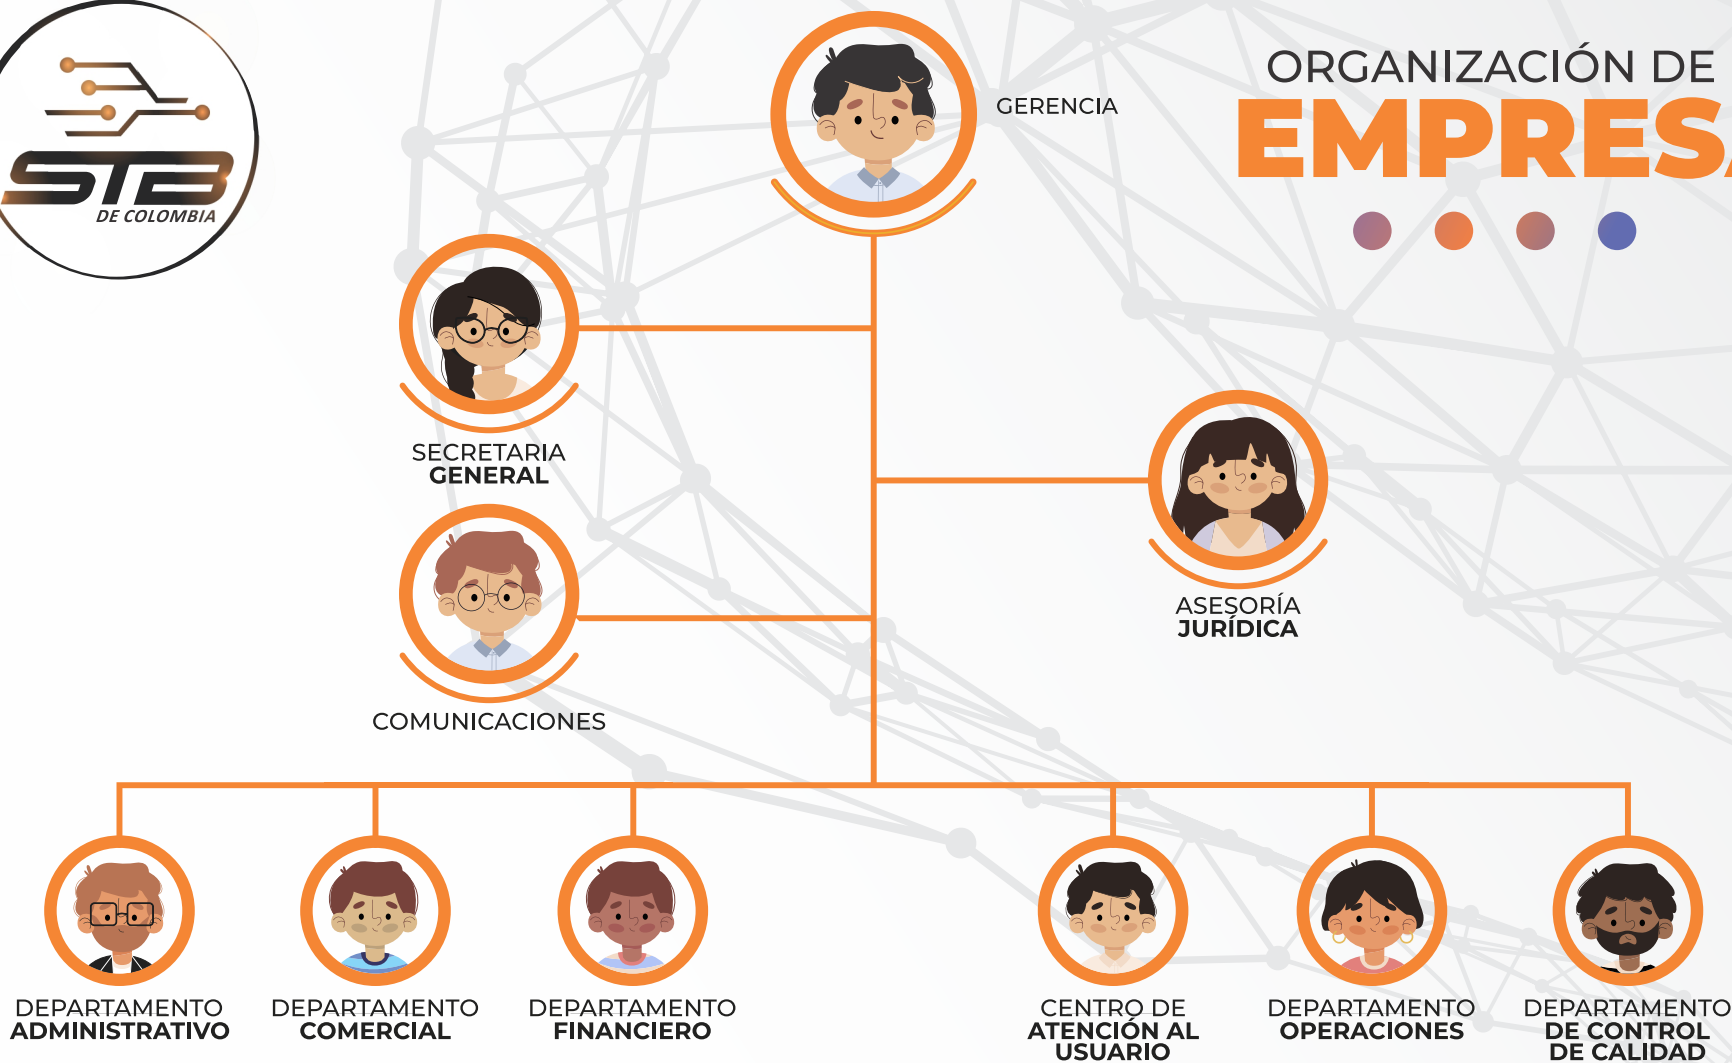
STB
DE COLOMBIA

ORGANIZACIÓN DE
EMPRES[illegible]

GERENCIA

SECRETARIA
GENERAL

COMUNICACIONES

ASESORÍA
JURÍDICA

DEPARTAMENTO
ADMINISTRATIVO

DEPARTAMENTO
COMERCIAL

DEPARTAMENTO
FINANCIERO

CENTRO DE
ATENCIÓN AL
USUARIO

DEPARTAMENTO
OPERACIONES

DEPARTAMENTO
DE CONTROL
DE CALIDAD